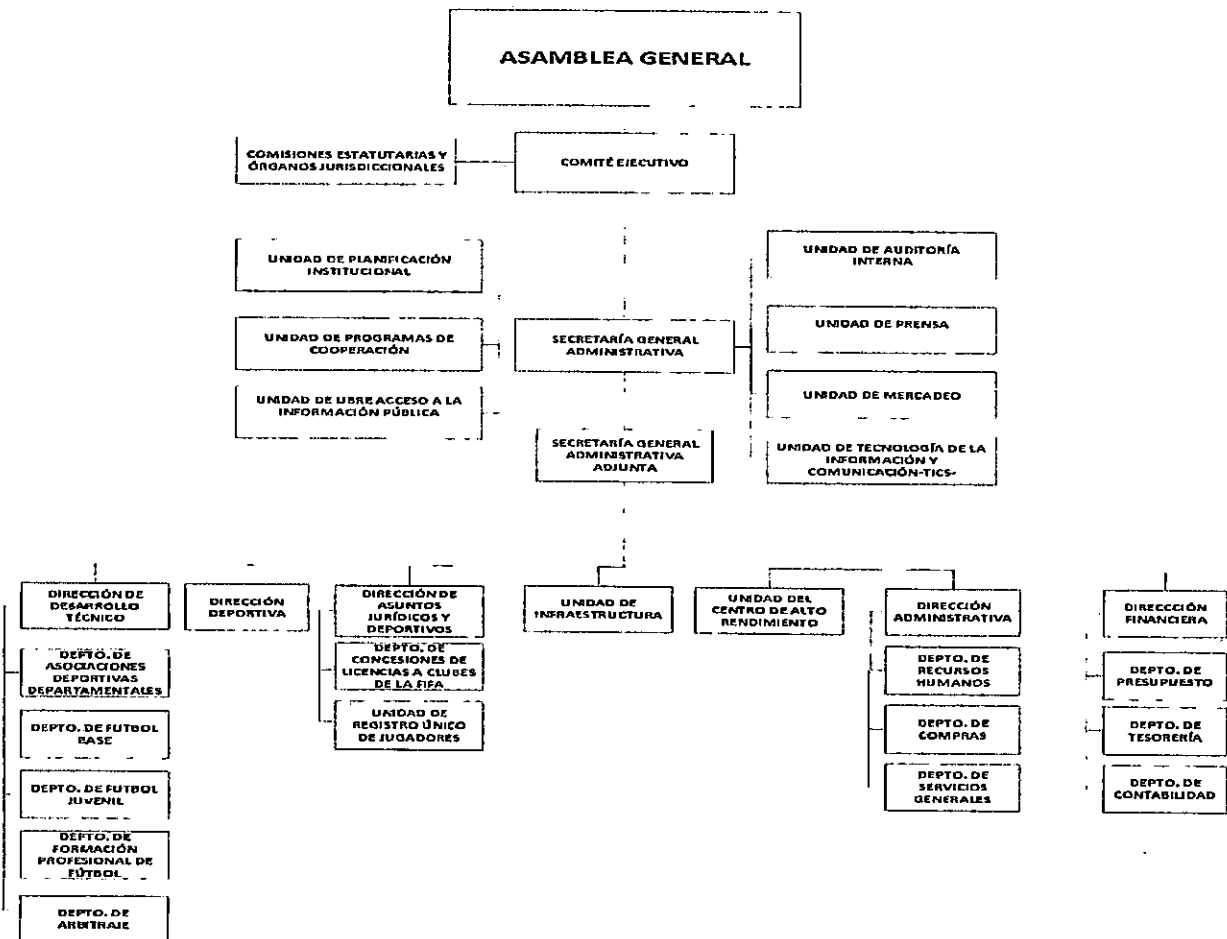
ASAMBLEA GENERAL

COMISIONES ESTATUTARIAS Y ÓRGANOS JURISDICCIONALES

COMITÉ EJECUTIVO

UNIDAD DE PLANIFICACIÓN INSTITUCIONAL

UNIDAD DE PROGRAMAS DE COOPERACIÓN

UNIDAD DE LIBRE ACCESO A LA INFORMACIÓN PÚBLICA

SECRETARÍA GENERAL ADMINISTRATIVA

UNIDAD DE AUDITORÍA INTERNA

UNIDAD DE PRENSA

UNIDAD DE MERCADEO

UNIDAD DE TECNOLOGÍA DE LA INFORMACIÓN Y COMUNICACIÓN-TICS-

SECRETARÍA GENERAL ADMINISTRATIVA ADJUNTA

DIRECCIÓN DE DESARROLLO TÉCNICO

DEPTO. DE ASOCIACIONES DEPORTIVAS DEPARTAMENTALES

DEPTO. DE FUTBOL BASE

DEPTO. DE FUTBOL JUVENIL

DEPTO. DE FORMACIÓN PROFESIONAL DE FÚTBOL

DEPTO. DE ARBITRAJE

DIRECCIÓN DEPORTIVA

DIRECCIÓN DE ASUNTOS JURÍDICOS Y DEPORTIVOS

DEPTO. DE CONCESIONES DE LICENCIAS A CLUBES DE LA FIFA

UNIDAD DE REGISTRO ÚNICO DE JUGADORES

UNIDAD DE INFRAESTRUCTURA

UNIDAD DEL CENTRO DE ALTO RENDIMIENTO

DIRECCIÓN ADMINISTRATIVA

DEPTO. DE RECURSOS HUMANOS

DEPTO. DE COMPRAS

DEPTO. DE SERVICIOS GENERALES

DIRECCIÓN FINANCIERA

DEPTO. DE PRESUPUESTO

DEPTO. DE TESORERÍA

DEPTO. DE CONTABILIDAD